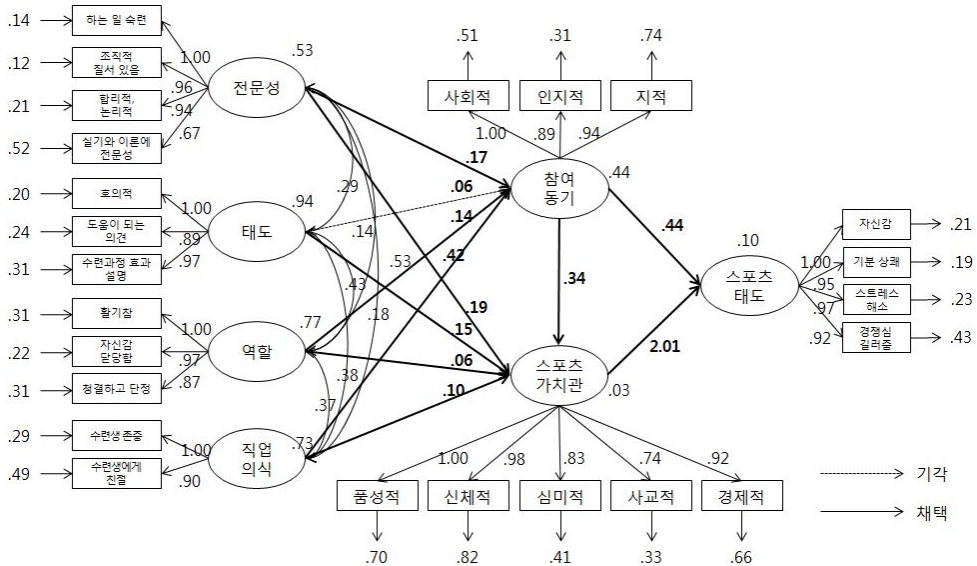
.14 하는 일 숙련
.12 조직적 질서 있음
.21 합리적, 논리적
.52 실기와 이론에 전문성
1.00
.96
.94
.67
전문성 .53

.20 호의적
.24 도움이 되는 의견
.31 수련과정 효과 설명
1.00
.89
.97
태도 .94

.31 활기참
.22 자신감 당당함
.31 청결하고 단정
1.00
.97
.87
역할 .77

.29 수련생 존중
.49 수련생에게 친절
1.00
.90
직업 의식 .73

.29 .14 .43 .18 .38 .37 .53

.51 .31 .74
사회적 인지적 지적
1.00 .89 .94
참여 동기 .44

.17
.06
.14
.42
.19
.15
.06
.10

.34
.44
2.01

스포츠 가치관 .03
1.00 .98 .83 .74 .92
품성적 신체적 심미적 사교적 경제적
.70 .82 .41 .33 .66

.10
스포츠 태도
1.00 .95 .97 .92
자신감 .21
기분 상쾌 .19
스트레스 해소 .23
경쟁심 길러줌 .43

기각
채택